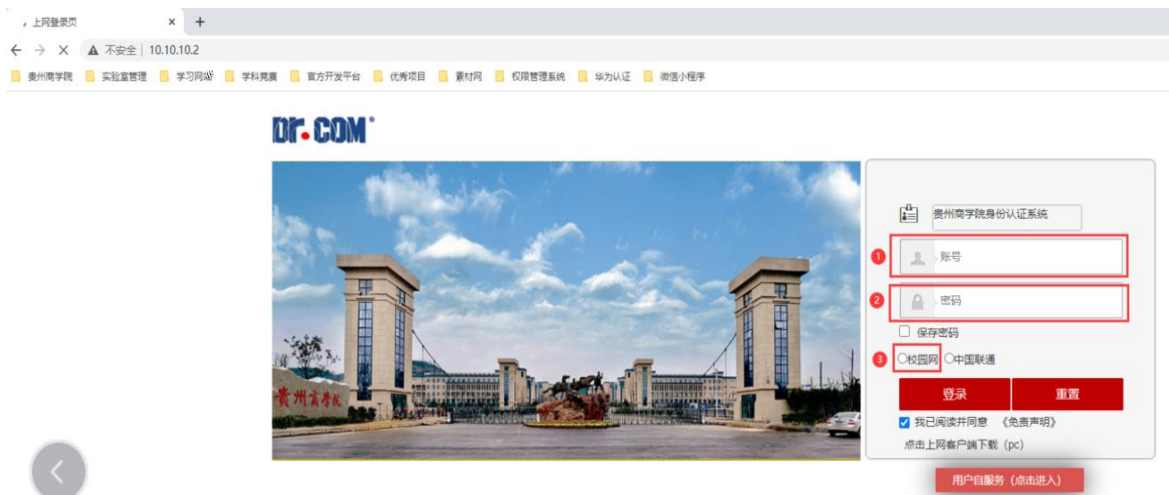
上网登录页 × +

← → × ▲ 不安全 | 10.10.10.2

贵州商学院 实验室管理 学习网站 学科竞赛 官方开发平台 优秀项目 素材网 权限管理系统 华为认证 微信小程序

Dr.COM®

贵州商学院

贵州商学院身份认证系统

1 账号

2 密码

保存密码

3 校园网 中国联通

登录 重置

我已阅读并同意 《免责声明》

点击上网客户端下载（pc）

用户自服务（点击进入）